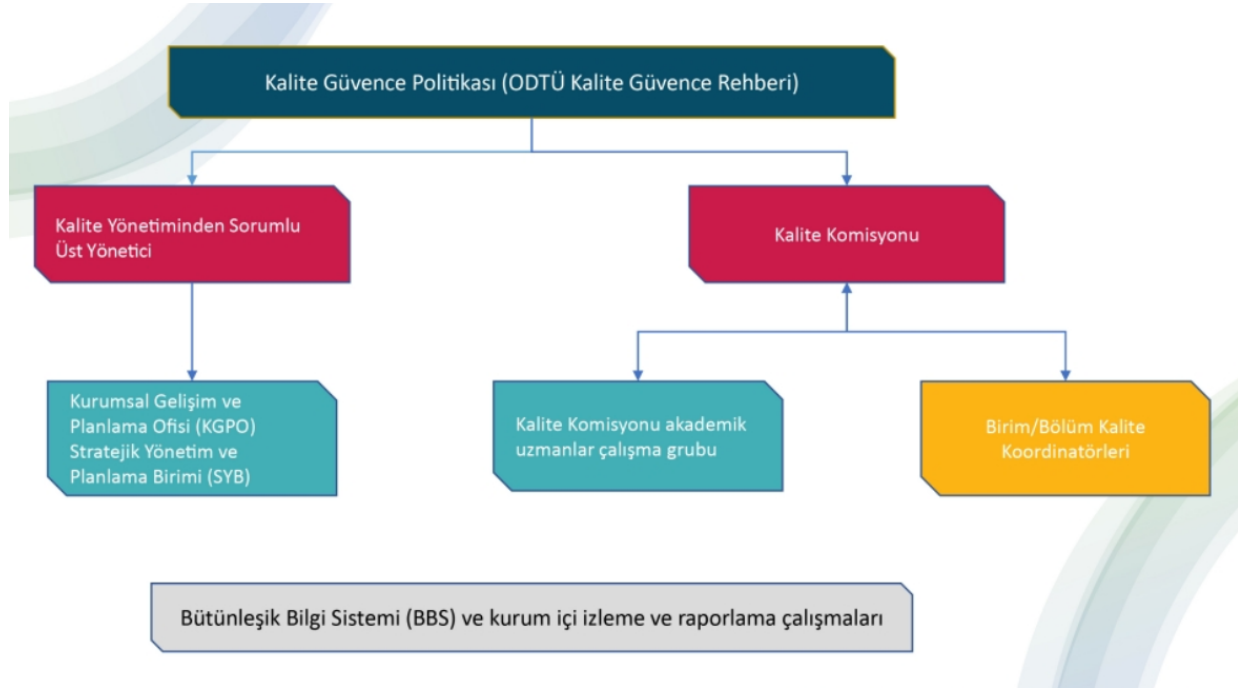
Kalite Güvence Politikası (ODTÜ Kalite Güvence Rehberi)

Kalite Yönetiminden Sorumlu Üst Yönetici

Kalite Komisyonu

Kurumsal Gelişim ve Planlama Ofisi (KGPO) Stratejik Yönetim ve Planlama Birimi (SYB)

Kalite Komisyonu akademik uzmanlar çalışma grubu

Birim/Bölüm Kalite Koordinatörleri

Bütünleşik Bilgi Sistemi (BBS) ve kurum içi izleme ve raporlama çalışmaları